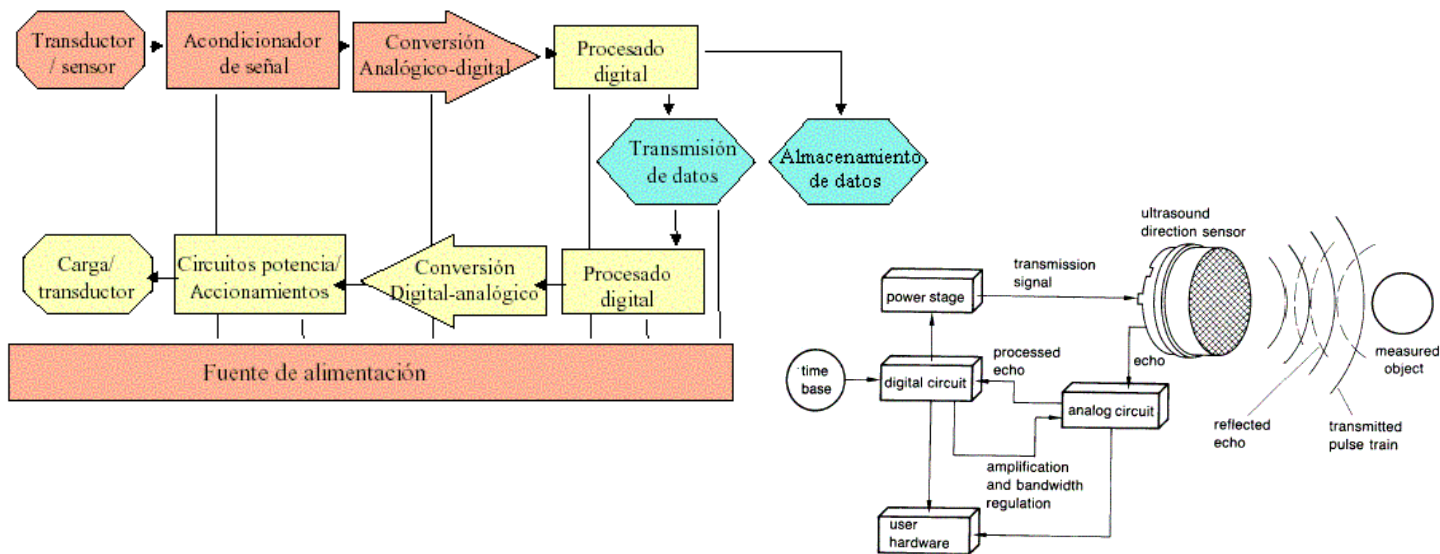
Transductor / sensor

Acondicionador de señal

Conversión Analógico-digital

Procesado digital

Transmisión de datos

Almacenamiento de datos

Carga/ transductor

Circuitos potencia/ Accionamientos

Conversión Digital-analógico

Procesado digital

Fuente de alimentación

ultrasound direction sensor

transmission signal

power stage

time base

digital circuit

processed echo

echo

analog circuit

measured object

reflected echo

transmitted pulse train

amplification and bandwidth regulation

user hardware